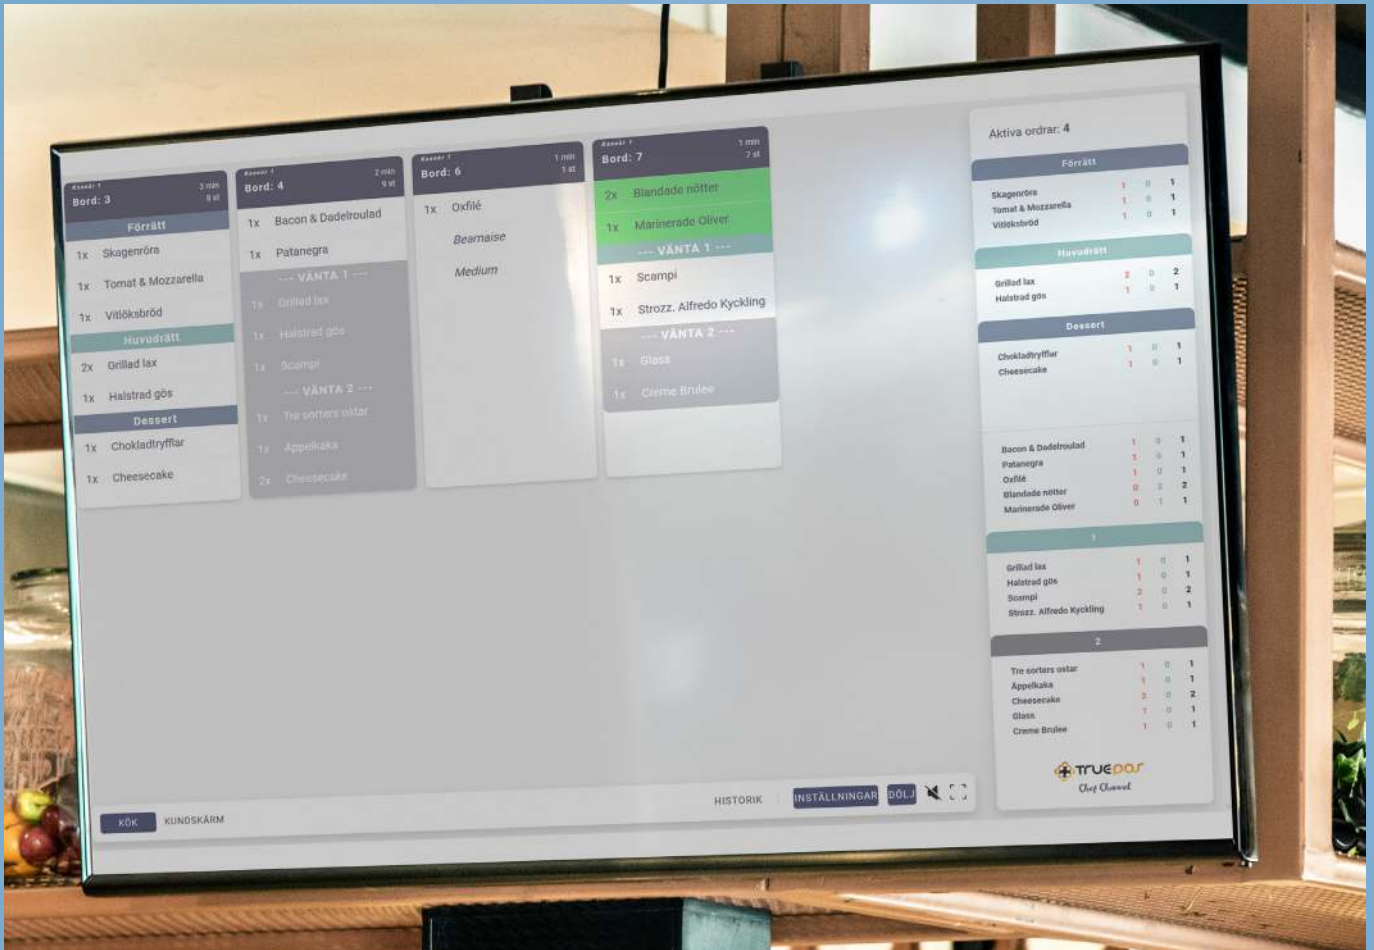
Kassör 1
Bord: 3
3 min
8 st

Förrätt
1x Skagenröra
1x Tomat & Mozzarella
1x Vitlöksbröd
Huvudrätt
2x Grillad lax
1x Halstrad gös
Dessert
1x Chokladtryfflar
1x Cheesecake

Kassör 1
Bord: 4
2 min
9 st

1x Bacon & Dadelroulad
1x Patanegra
--- VÄNTA 1 ---
1x Grillad lax
1x Halstrad gös
1x Scampi
--- VÄNTA 2 ---
1x Tre sorters ostar
1x Äppelkaka
2x Cheesecake

Kassör 1
Bord: 6
1 min
1 st

1x Oxfilé
Bearnaise
Medium

Kassör 1
Bord: 7
1 min
7 st

2x Blandade nötter
1x Marinerade Oliver
--- VÄNTA 1 ---
1x Scampi
1x Strozz. Alfredo Kyckling
--- VÄNTA 2 ---
1x Glass
1x Creme Brulee

Aktiva ordrar: 4

Förrätt
| | | | |
|---|---|---|---|
| Skagenröra | 1 | 0 | 1 |
| Tomat & Mozzarella | 1 | 0 | 1 |
| Vitlöksbröd | 1 | 0 | 1 |

Huvudrätt
| | | | |
|---|---|---|---|
| Grillad lax | 2 | 0 | 2 |
| Halstrad gös | 1 | 0 | 1 |

Dessert
| | | | |
|---|---|---|---|
| Chokladtryfflar | 1 | 0 | 1 |
| Cheesecake | 1 | 0 | 1 |

| | | | |
|---|---|---|---|
| Bacon & Dadelroulad | 1 | 0 | 1 |
| Patanegra | 1 | 0 | 1 |
| Oxfilé | 1 | 0 | 1 |
| Blandade nötter | 0 | 2 | 2 |
| Marinerade Oliver | 0 | 1 | 1 |

1
| | | | |
|---|---|---|---|
| Grillad lax | 1 | 0 | 1 |
| Halstrad gös | 1 | 0 | 1 |
| Scampi | 2 | 0 | 2 |
| Strozz. Alfredo Kyckling | 1 | 0 | 1 |

2
| | | | |
|---|---|---|---|
| Tre sorters ostar | 1 | 0 | 1 |
| Äppelkaka | 1 | 0 | 1 |
| Cheesecake | 2 | 0 | 2 |
| Glass | 1 | 0 | 1 |
| Creme Brulee | 1 | 0 | 1 |

TRUEPOS
Chef Channel

KÖK KUNDSKÄRM
HISTORIK INSTÄLLNINGAR DÖLJ